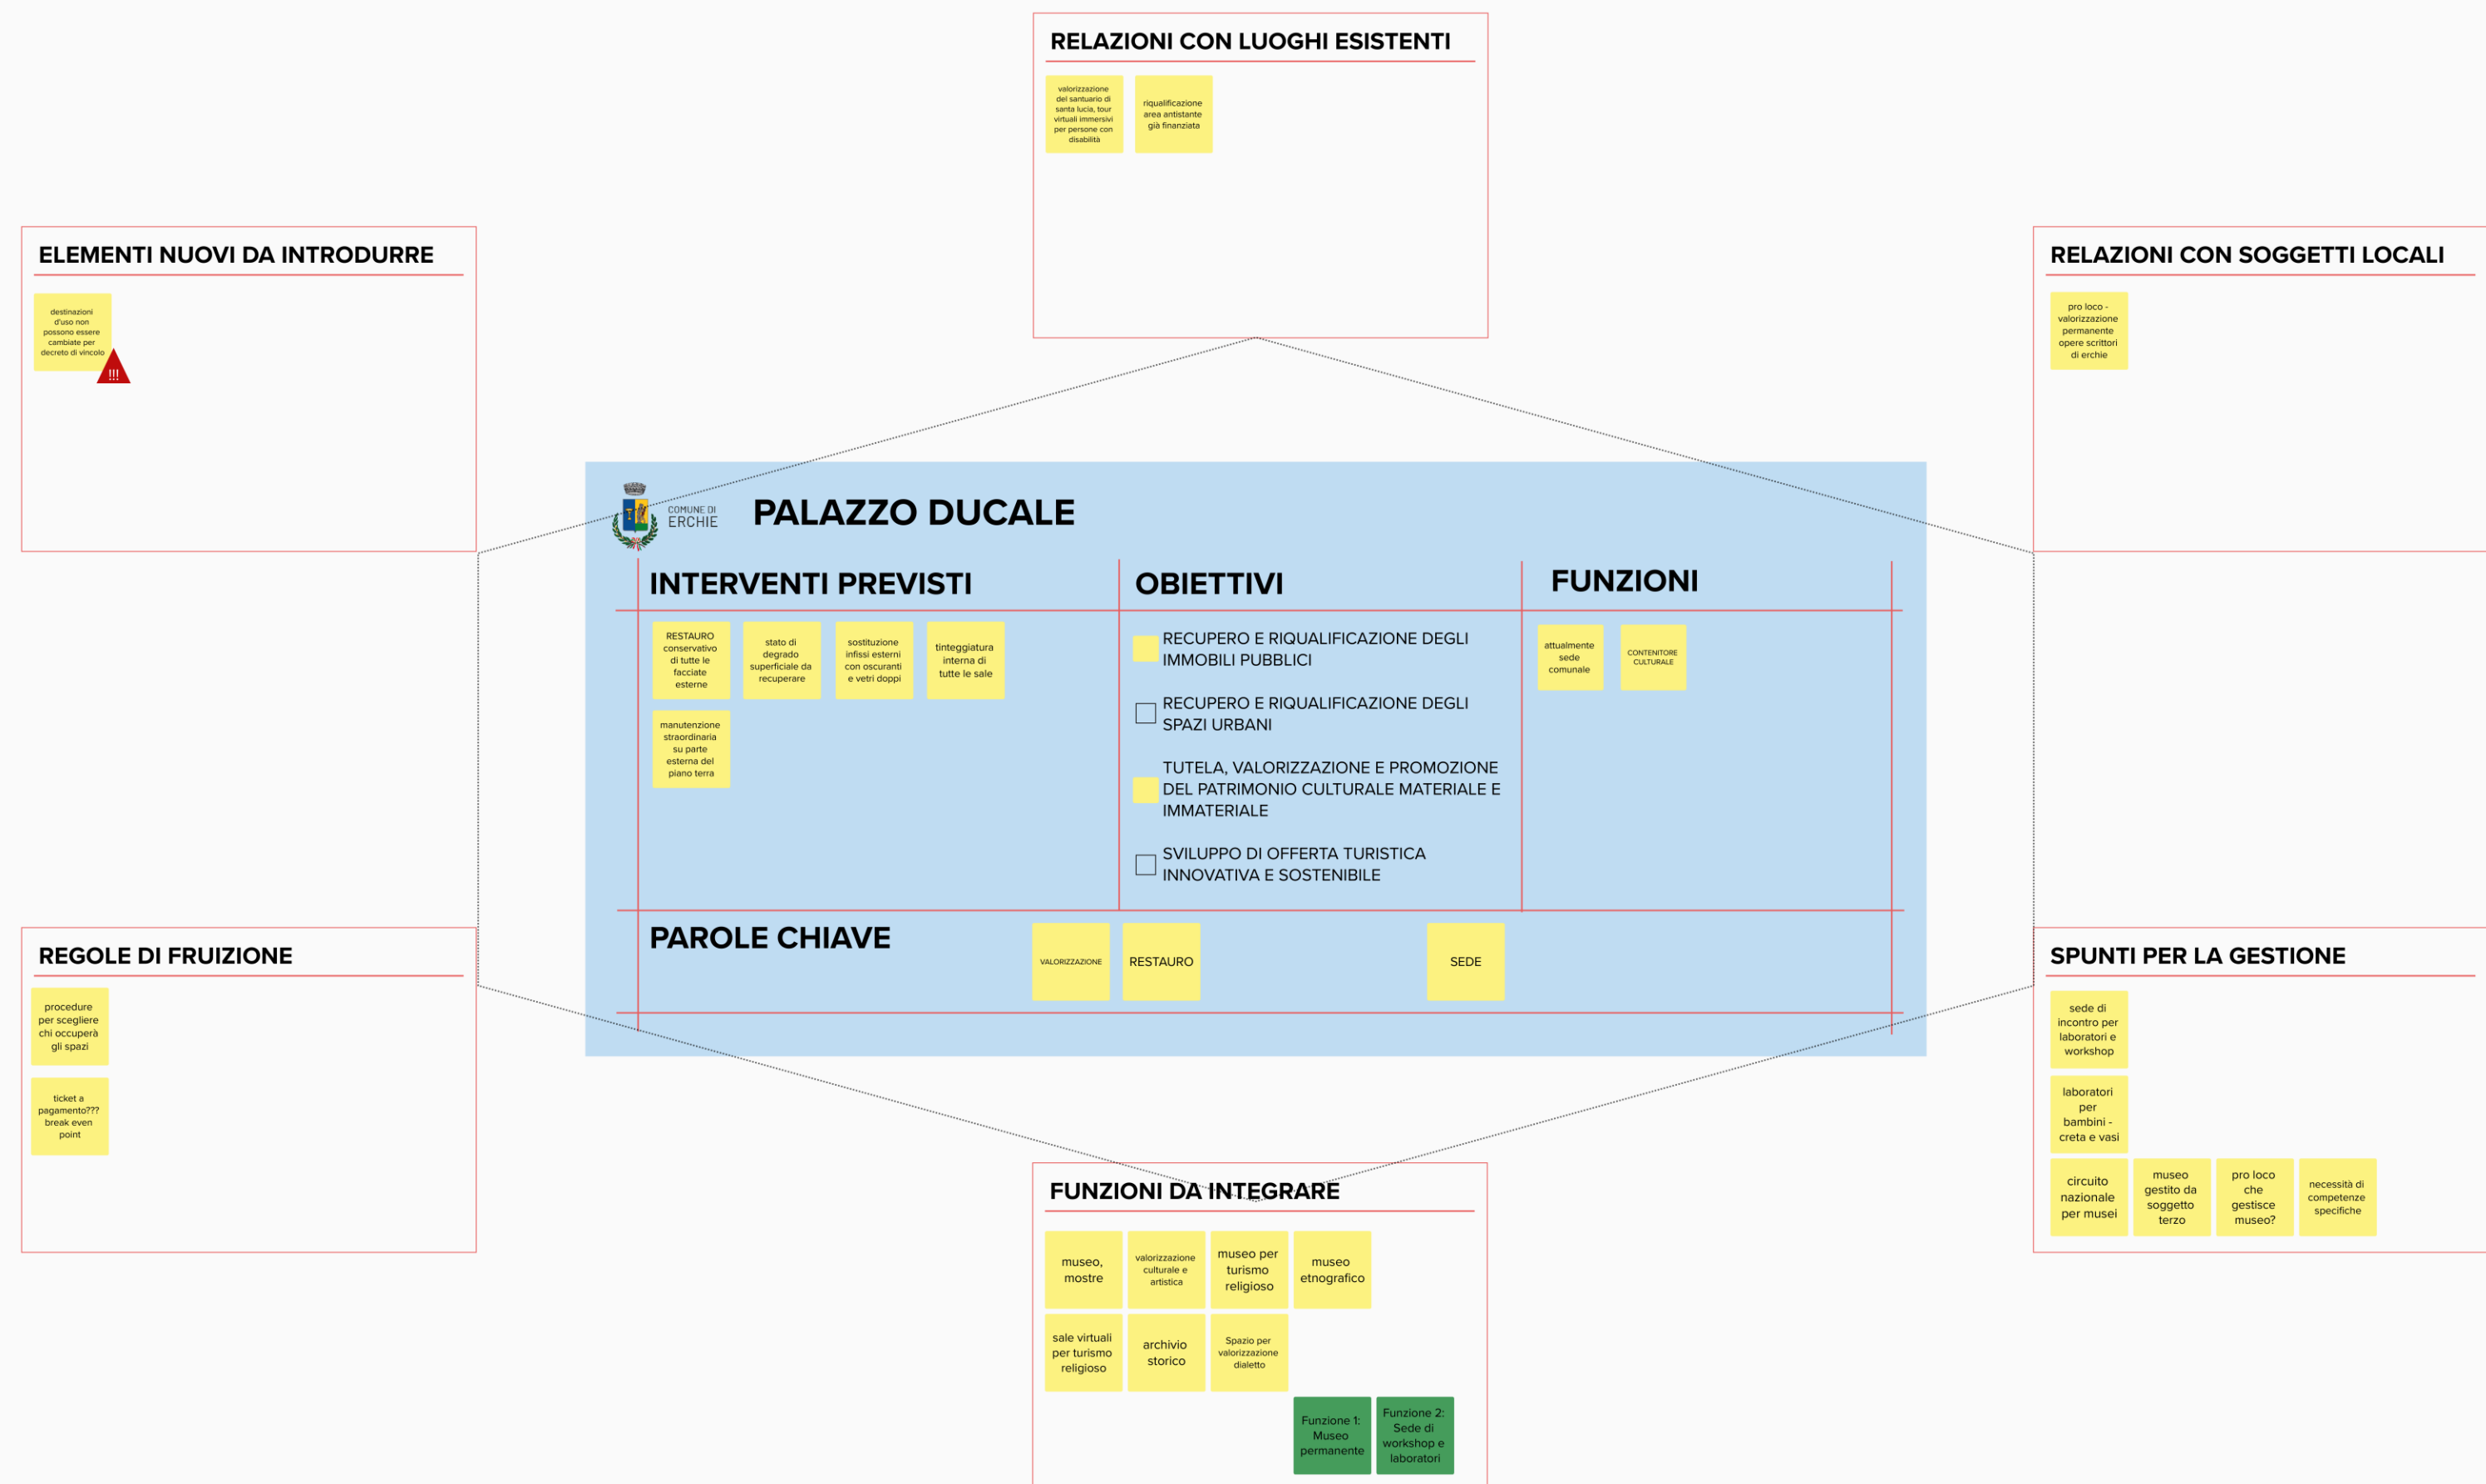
RELAZIONI CON LUOGHI ESISTENTI

valorizzazione del santuario di santa lucia, tour virtuali immersivi per persone con disabilità

riqualificazione area antistante già finanziata

ELEMENTI NUOVI DA INTRODURRE

destinazioni d'uso non possono essere cambiate per decreto di vincolo

!!!

RELAZIONI CON SOGGETTI LOCALI

pro loco - valorizzazione permanente opere scrittori di erchie

COMUNE DI ERCHIE

PALAZZO DUCALE

INTERVENTI PREVISTI

RESTAURO conservativo di tutte le facciate esterne

stato di degrado superficiale da recuperare

sostituzione infissi esterni con oscuranti e vetri doppi

tinteggiatura interna di tutte le sale

manutenzione straordinaria su parte esterna del piano terra

OBIETTIVI

RECUPERO E RIQUALIFICAZIONE DEGLI IMMOBILI PUBBLICI

RECUPERO E RIQUALIFICAZIONE DEGLI SPAZI URBANI

TUTELA, VALORIZZAZIONE E PROMOZIONE DEL PATRIMONIO CULTURALE MATERIALE E IMMATERIALE

SVILUPPO DI OFFERTA TURISTICA INNOVATIVA E SOSTENIBILE

FUNZIONI

attualmente sede comunale

CONTENITORE CULTURALE

PAROLE CHIAVE

VALORIZZAZIONE

RESTAURO

SEDE

REGOLE DI FRUIZIONE

procedure per scegliere chi occuperà gli spazi

ticket a pagamento??? break even point

SPUNTI PER LA GESTIONE

sede di incontro per laboratori e workshop

laboratori per bambini - creta e vasi

circuito nazionale per musei

museo gestito da soggetto terzo

pro loco che gestisce museo?

necessità di competenze specifiche

FUNZIONI DA INTEGRARE

museo, mostre

valorizzazione culturale e artistica

museo per turismo religioso

museo etnografico

sale virtuali per turismo religioso

archivio storico

Spazio per valorizzazione dialetto

Funzione 1: Museo permanente

Funzione 2: Sede di workshop e laboratori